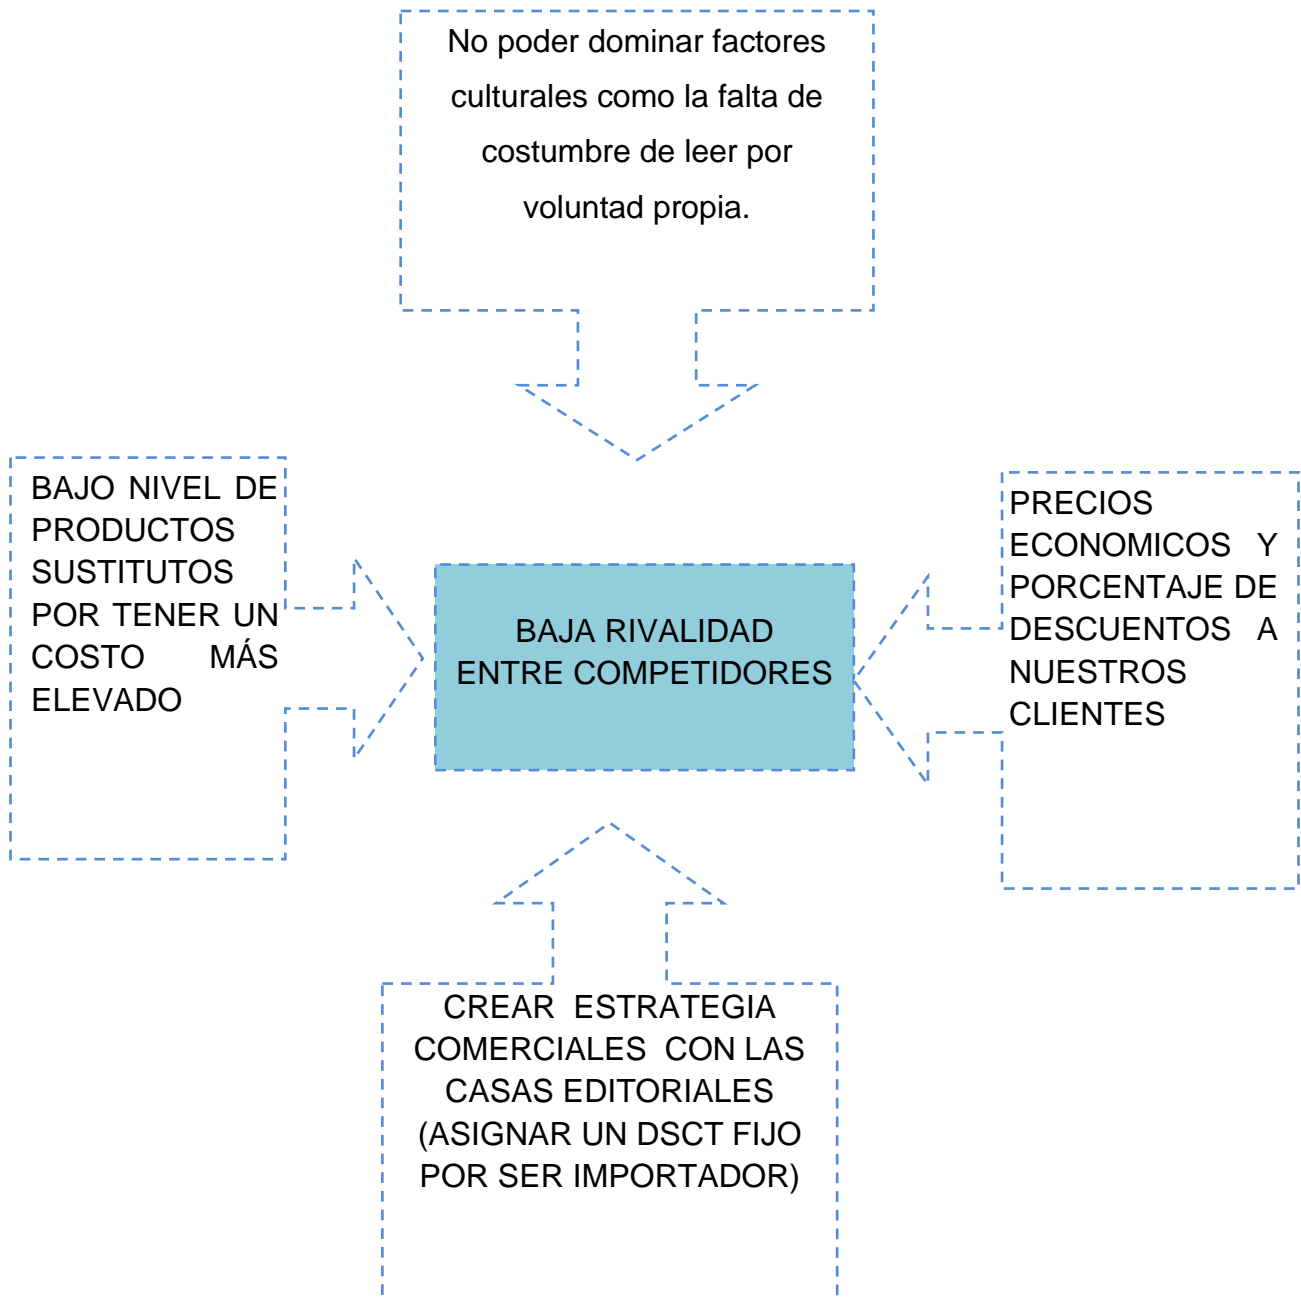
No poder dominar factores culturales como la falta de costumbre de leer por voluntad propia.

BAJO NIVEL DE PRODUCTOS SUSTITUTOS POR TENER UN COSTO MÁS ELEVADO

BAJA RIVALIDAD ENTRE COMPETIDORES

PRECIOS ECONOMICOS Y PORCENTAJE DE DESCUENTOS A NUESTROS CLIENTES

CREAR ESTRATEGIA COMERCIALES CON LAS CASAS EDITORIALES (ASIGNAR UN DSCT FIJO POR SER IMPORTADOR)